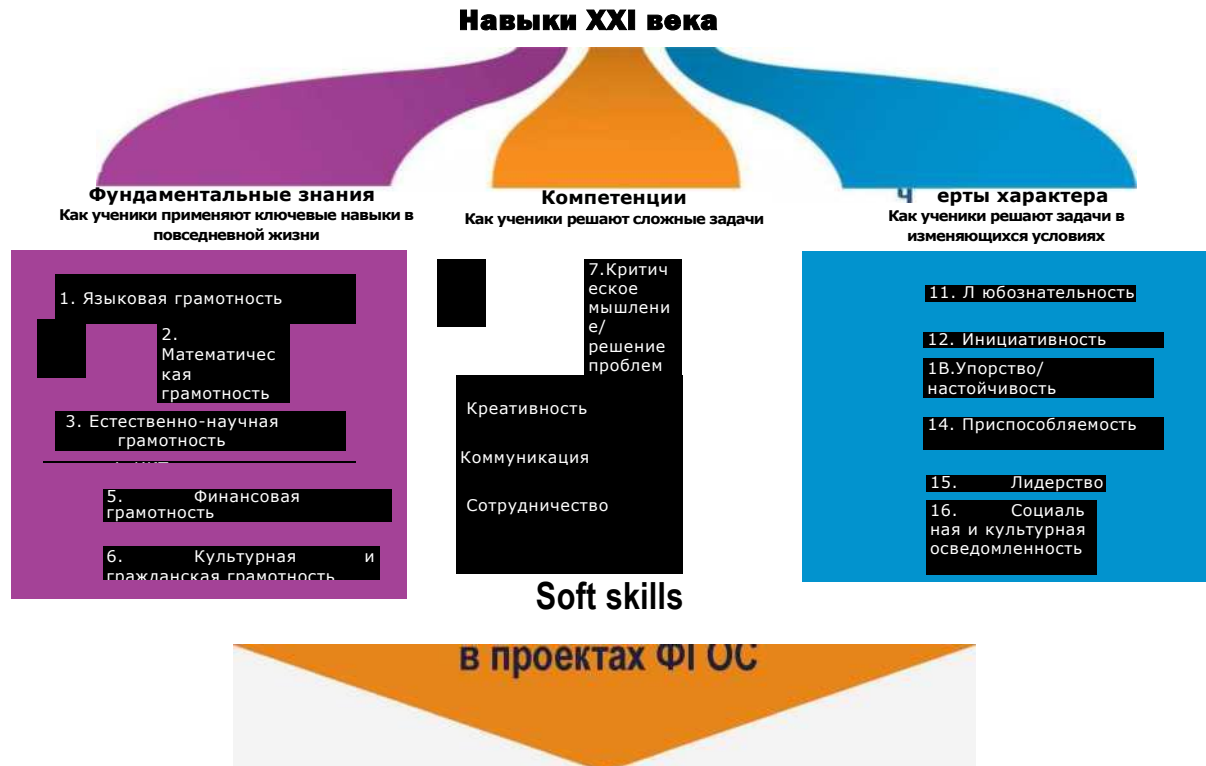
Навыки XXI века

Фундаментальные знания
Как ученики применяют ключевые навыки в повседневной жизни

Компетенции
Как ученики решают сложные задачи

Ч ерты характера
Как ученики решают задачи в изменяющихся условиях

1. Языковая грамотность

2. Математическая грамотность

3. Естественно-научная грамотность

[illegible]

5. Финансовая грамотность

6. Культурная и гражданская грамотность

7.Критическое мышление/ решение проблем

Креативность

Коммуникация

Сотрудничество

11. Л юбознательность

12. Инициативность

1В.Упорство/ настойчивость

14. Приспособляемость

15. Лидерство

16. Социальная и культурная осведомленность

Soft skills

в проектах ФГОС